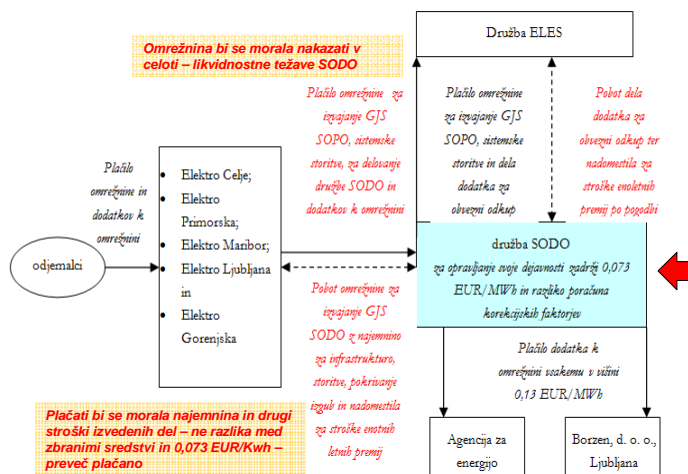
Omrežnina bi se morala nakazati v celoti – likvidnostne težave SODO

Družba ELES

Plačilo omrežnine za izvajanje GJS SOPO, sistemske storitve, za delovanje družbe SODO in dodatkov k omrežnini

Plačilo omrežnine za izvajanje GJS SOPO, sistemske storitve in dela dodatka za obvezni odkup

Pobot dela dodatka za obvezni odkup ter nadomestila za stroške enotnih premij po pogodbi

Plačilo omrežnine in dodatkov k omrežnini

odjemalci

Elektro Celje;
Elektro Primorska;
Elektro Maribor;
Elektro Ljubljana in
Elektro Gorenjska

družba SODO
za opravljanje svoje dejavnosti zadrži 0,073 EUR/MWh in razliko poračuna korekcijskih faktorjev

Pobot omrežnine za izvajanje GJS SODO z najemnino za infrastrukturo, storitve, pokrivanje izgub in nadomestila za stroške enotnih letnih premij

Plačilo dodatka k omrežnini vsakemu v višini 0,13 EUR/MWh

Plačati bi se morala najemnina in drugi stroški izvedenih del – ne razlika med zbranimi sredstvi in 0,073 EUR/Kwh – preveč plačano

Agencija za energijo

Borzen, d. o. o., Ljubljana